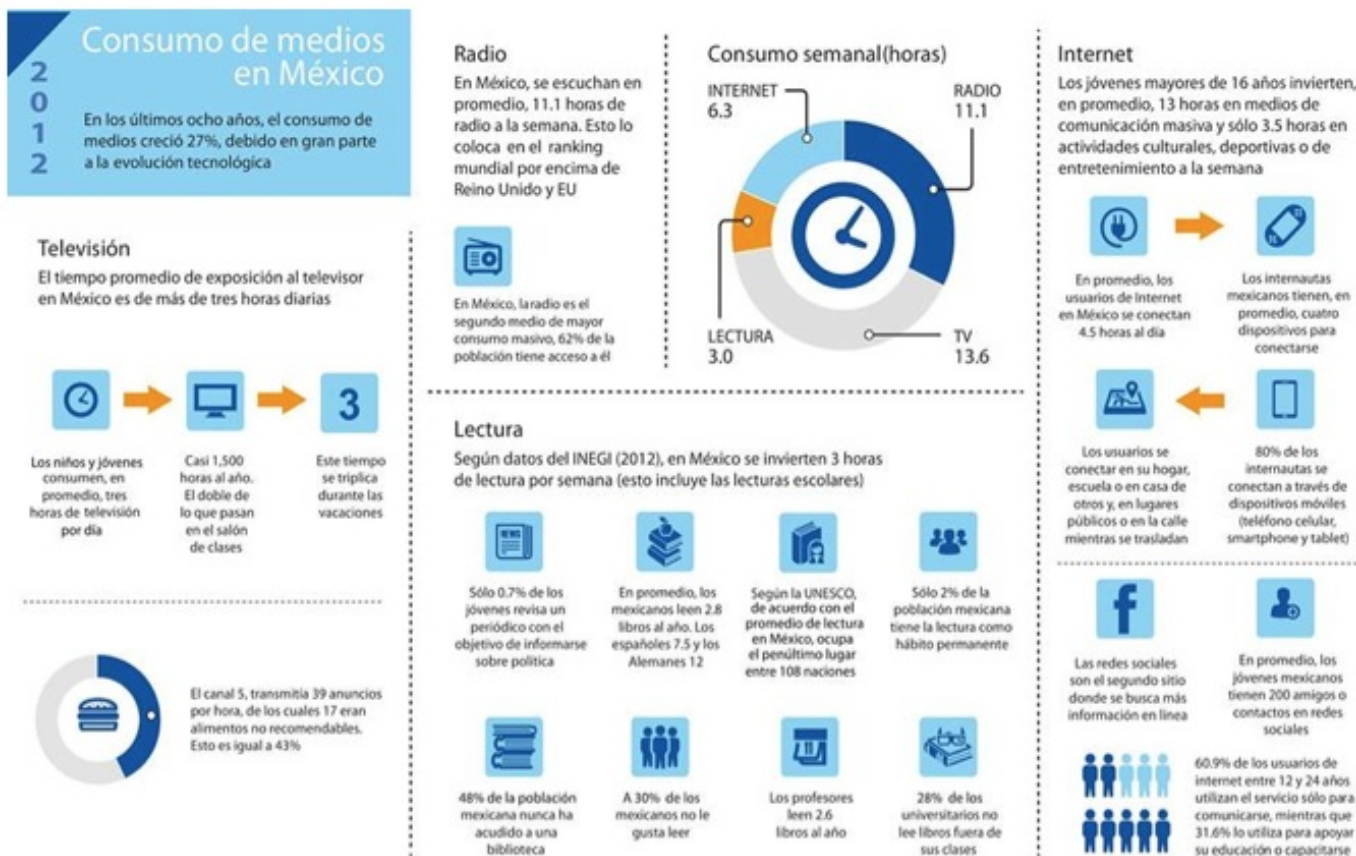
2012

Consumo de medios en México

En los últimos ocho años, el consumo de medios creció 27%, debido en gran parte a la evolución tecnológica

Televisión

El tiempo promedio de exposición al televisor en México es de más de tres horas diarias

Los niños y jóvenes consumen, en promedio, tres horas de televisión por día

Casi 1,500 horas al año. El doble de lo que pasan en el salón de clases

3

Este tiempo se triplica durante las vacaciones

El canal 5, transmitía 39 anuncios por hora, de los cuales 17 eran alimentos no recomendables. Esto es igual a 43%

Radio

En México, se escuchan en promedio, 11.1 horas de radio a la semana. Esto lo coloca en el ranking mundial por encima de Reino Unido y EU

En México, la radio es el segundo medio de mayor consumo masivo, 62% de la población tiene acceso a él

Consumo semanal(horas)

INTERNET 6.3

RADIO 11.1

LECTURA 3.0

TV 13.6

Lectura

Según datos del INEGI (2012), en México se invierten 3 horas de lectura por semana (esto incluye las lecturas escolares)

Sólo 0.7% de los jóvenes revisa un periódico con el objetivo de informarse sobre política

En promedio, los mexicanos leen 2.8 libros al año. Los españoles 7.5 y los Alemanes 12

Según la UNESCO, de acuerdo con el promedio de lectura en México, ocupa el penúltimo lugar entre 108 naciones

Sólo 2% de la población mexicana tiene la lectura como hábito permanente

48% de la población mexicana nunca ha acudido a una biblioteca

A 30% de los mexicanos no le gusta leer

Los profesores leen 2.6 libros al año

28% de los universitarios no lee libros fuera de sus clases

Internet

Los jóvenes mayores de 16 años invierten, en promedio, 13 horas en medios de comunicación masiva y sólo 3.5 horas en actividades culturales, deportivas o de entretenimiento a la semana

En promedio, los usuarios de Internet en México se conectan 4.5 horas al día

Los internautas mexicanos tienen, en promedio, cuatro dispositivos para conectarse

Los usuarios se conectar en su hogar, escuela o en casa de otros y, en lugares públicos o en la calle mientras se trasladan

80% de los internautas se conectan a través de dispositivos móviles (teléfono celular, smartphone y tablet)

Las redes sociales son el segundo sitio donde se busca más información en línea

En promedio, los jóvenes mexicanos tienen 200 amigos o contactos en redes sociales

60.9% de los usuarios de internet entre 12 y 24 años utilizan el servicio sólo para comunicarse, mientras que 31.6% lo utiliza para apoyar su educación o capacitarse